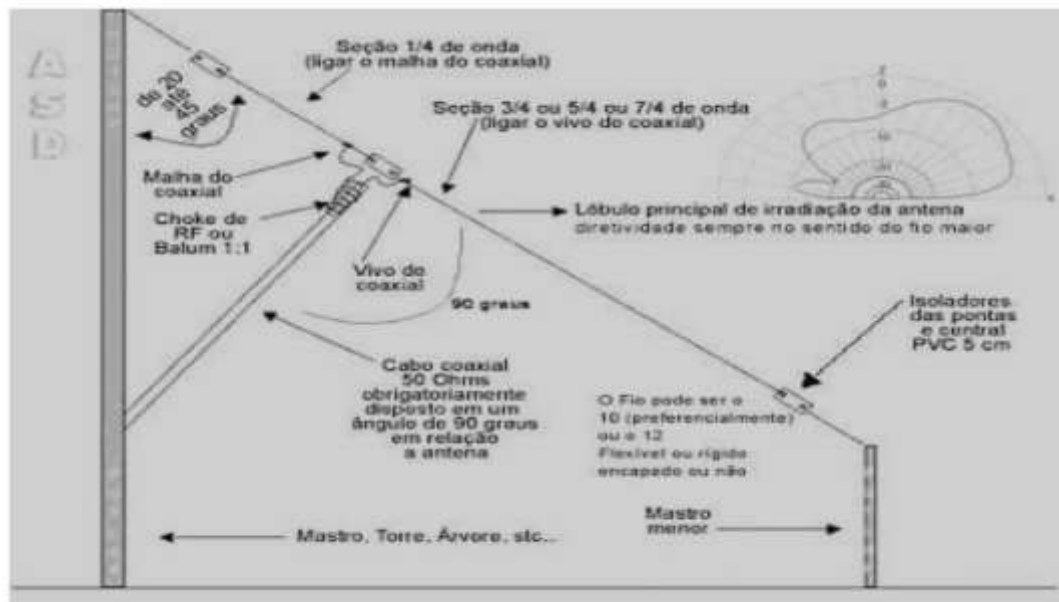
A
S
D

Seção 1/4 de onda
(ligar o malha do coaxial)

de 20 até 45 graus

Seção 3/4 ou 5/4 ou 7/4 de onda
(ligar o vivo do coaxial)

Malha do coaxial

Choke de RF ou Balum 1:1

Lóbulo principal de irradiação da antena
diretividade sempre no sentido do fio maior

Vivo do coaxial

90 graus

Isoladores das pontas e central PVC 5 cm

Cabo coaxial 50 Ohms obrigatoriamente disposto em um ângulo de 90 graus em relação a antena

O Fio pode ser o 10 (preferencialmente) ou o 12
Flexível ou rígido encapado ou não

Mastro menor

Mastro, Torre, Árvore, etc...